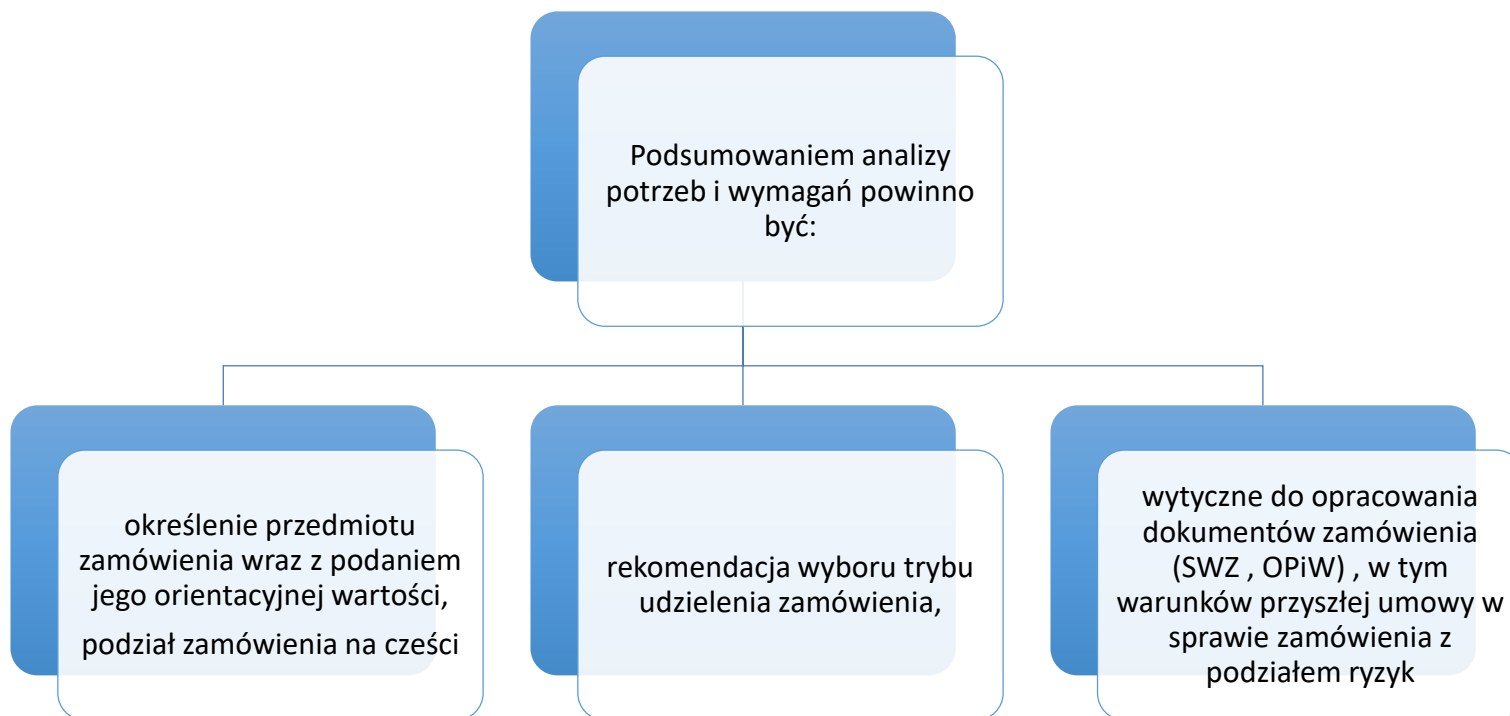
Podsumowaniem analizy potrzeb i wymagań powinno być:

określenie przedmiotu zamówienia wraz z podaniem jego orientacyjnej wartości,

podział zamówienia na cześci

rekomendacja wyboru trybu udzielenia zamówienia,

wytyczne do opracowania dokumentów zamówienia (SWZ , OPiW) , w tym warunków przyszłej umowy w sprawie zamówienia z podziałem ryzyk